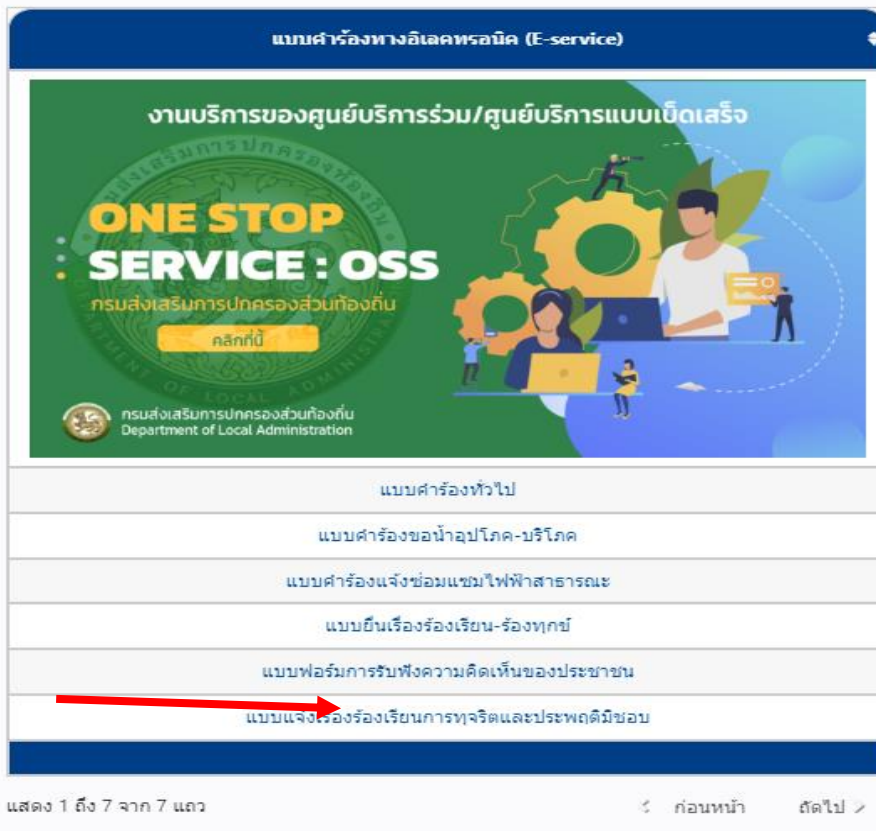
แบบคำร้องทางอิเลคทรอนิค (E-service)

งานบริการของศูนย์บริการร่วม/ศูนย์บริการแบบเบ็ดเสร็จ

ONE STOP SERVICE : OSS

กรมส่งเสริมการปกครองส่วนท้องถิ่น

คลิกที่นี่

กรมส่งเสริมการปกครองส่วนท้องถิ่น
Department of Local Administration

แบบคำร้องทั่วไป

แบบคำร้องขอน้ำอุปโภค-บริโภค

แบบคำร้องแจ้งซ่อมแซมไฟฟ้าสาธารณะ

แบบยื่นเรื่องร้องเรียน-ร้องทุกข์

แบบฟอร์มการรับฟังความคิดเห็นของประชาชน

แบบแจ้งเรื่องร้องเรียนการทุจริตและประพฤติมิชอบ

แสดง 1 ถึง 7 จาก 7 แถว

ก่อนหน้า

ถัดไป